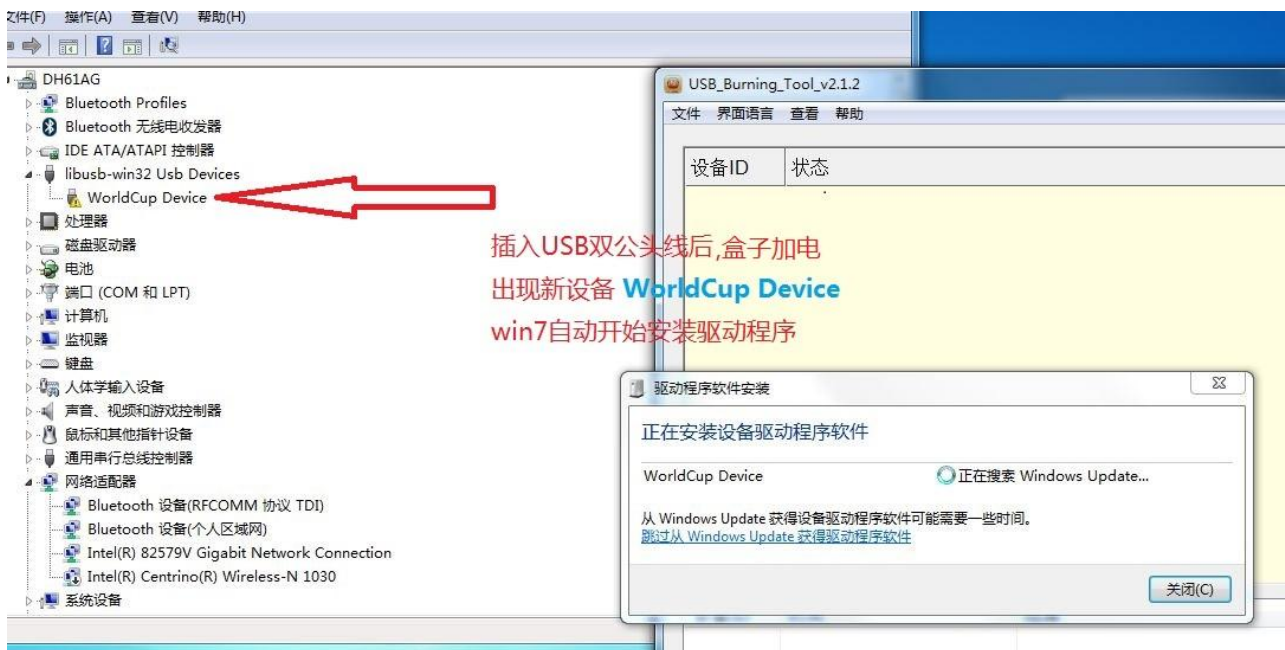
文件(F) 操作(A) 查看(V) 帮助(H)

DH61AG
Bluetooth Profiles
Bluetooth 无线电收发器
IDE ATA/ATAPI 控制器
libusb-win32 Usb Devices
WorldCup Device
处理器
磁盘驱动器
电池
端口 (COM 和 LPT)
计算机
监视器
键盘
人体学输入设备
声音、视频和游戏控制器
鼠标和其他指针设备
通用串行总线控制器
网络适配器
Bluetooth 设备(RFCOMM 协议 TDI)
Bluetooth 设备(个人区域网)
Intel(R) 82579V Gigabit Network Connection
Intel(R) Centrino(R) Wireless-N 1030
系统设备

USB_Burning_Tool_v2.1.2
文件 界面语言 查看 帮助
设备ID 状态

插入USB双公头线后,盒子加电
出现新设备 WorldCup Device
win7自动开始安装驱动程序

驱动程序软件安装
正在安装设备驱动程序软件
WorldCup Device
正在搜索 Windows Update...
从 Windows Update 获得设备驱动程序软件可能需要一些时间。
跳过从 Windows Update 获得驱动程序软件
关闭(C)